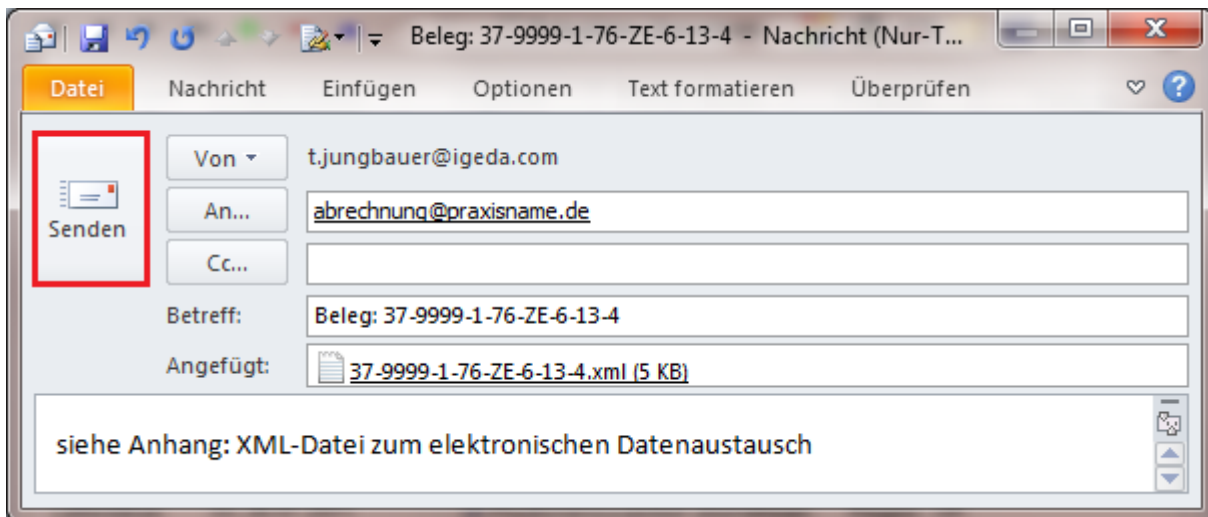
Beleg: 37-9999-1-76-ZE-6-13-4 - Nachricht (Nur-T...

Datei Nachricht Einfügen Optionen Text formatieren Überprüfen

Senden

Von

t.jungbauer@igeda.com

An...

abrechnung@praxisname.de

Cc...

Betreff:

Beleg: 37-9999-1-76-ZE-6-13-4

Angefügt:

37-9999-1-76-ZE-6-13-4.xml (5 KB)

siehe Anhang: XML-Datei zum elektronischen Datenaustausch